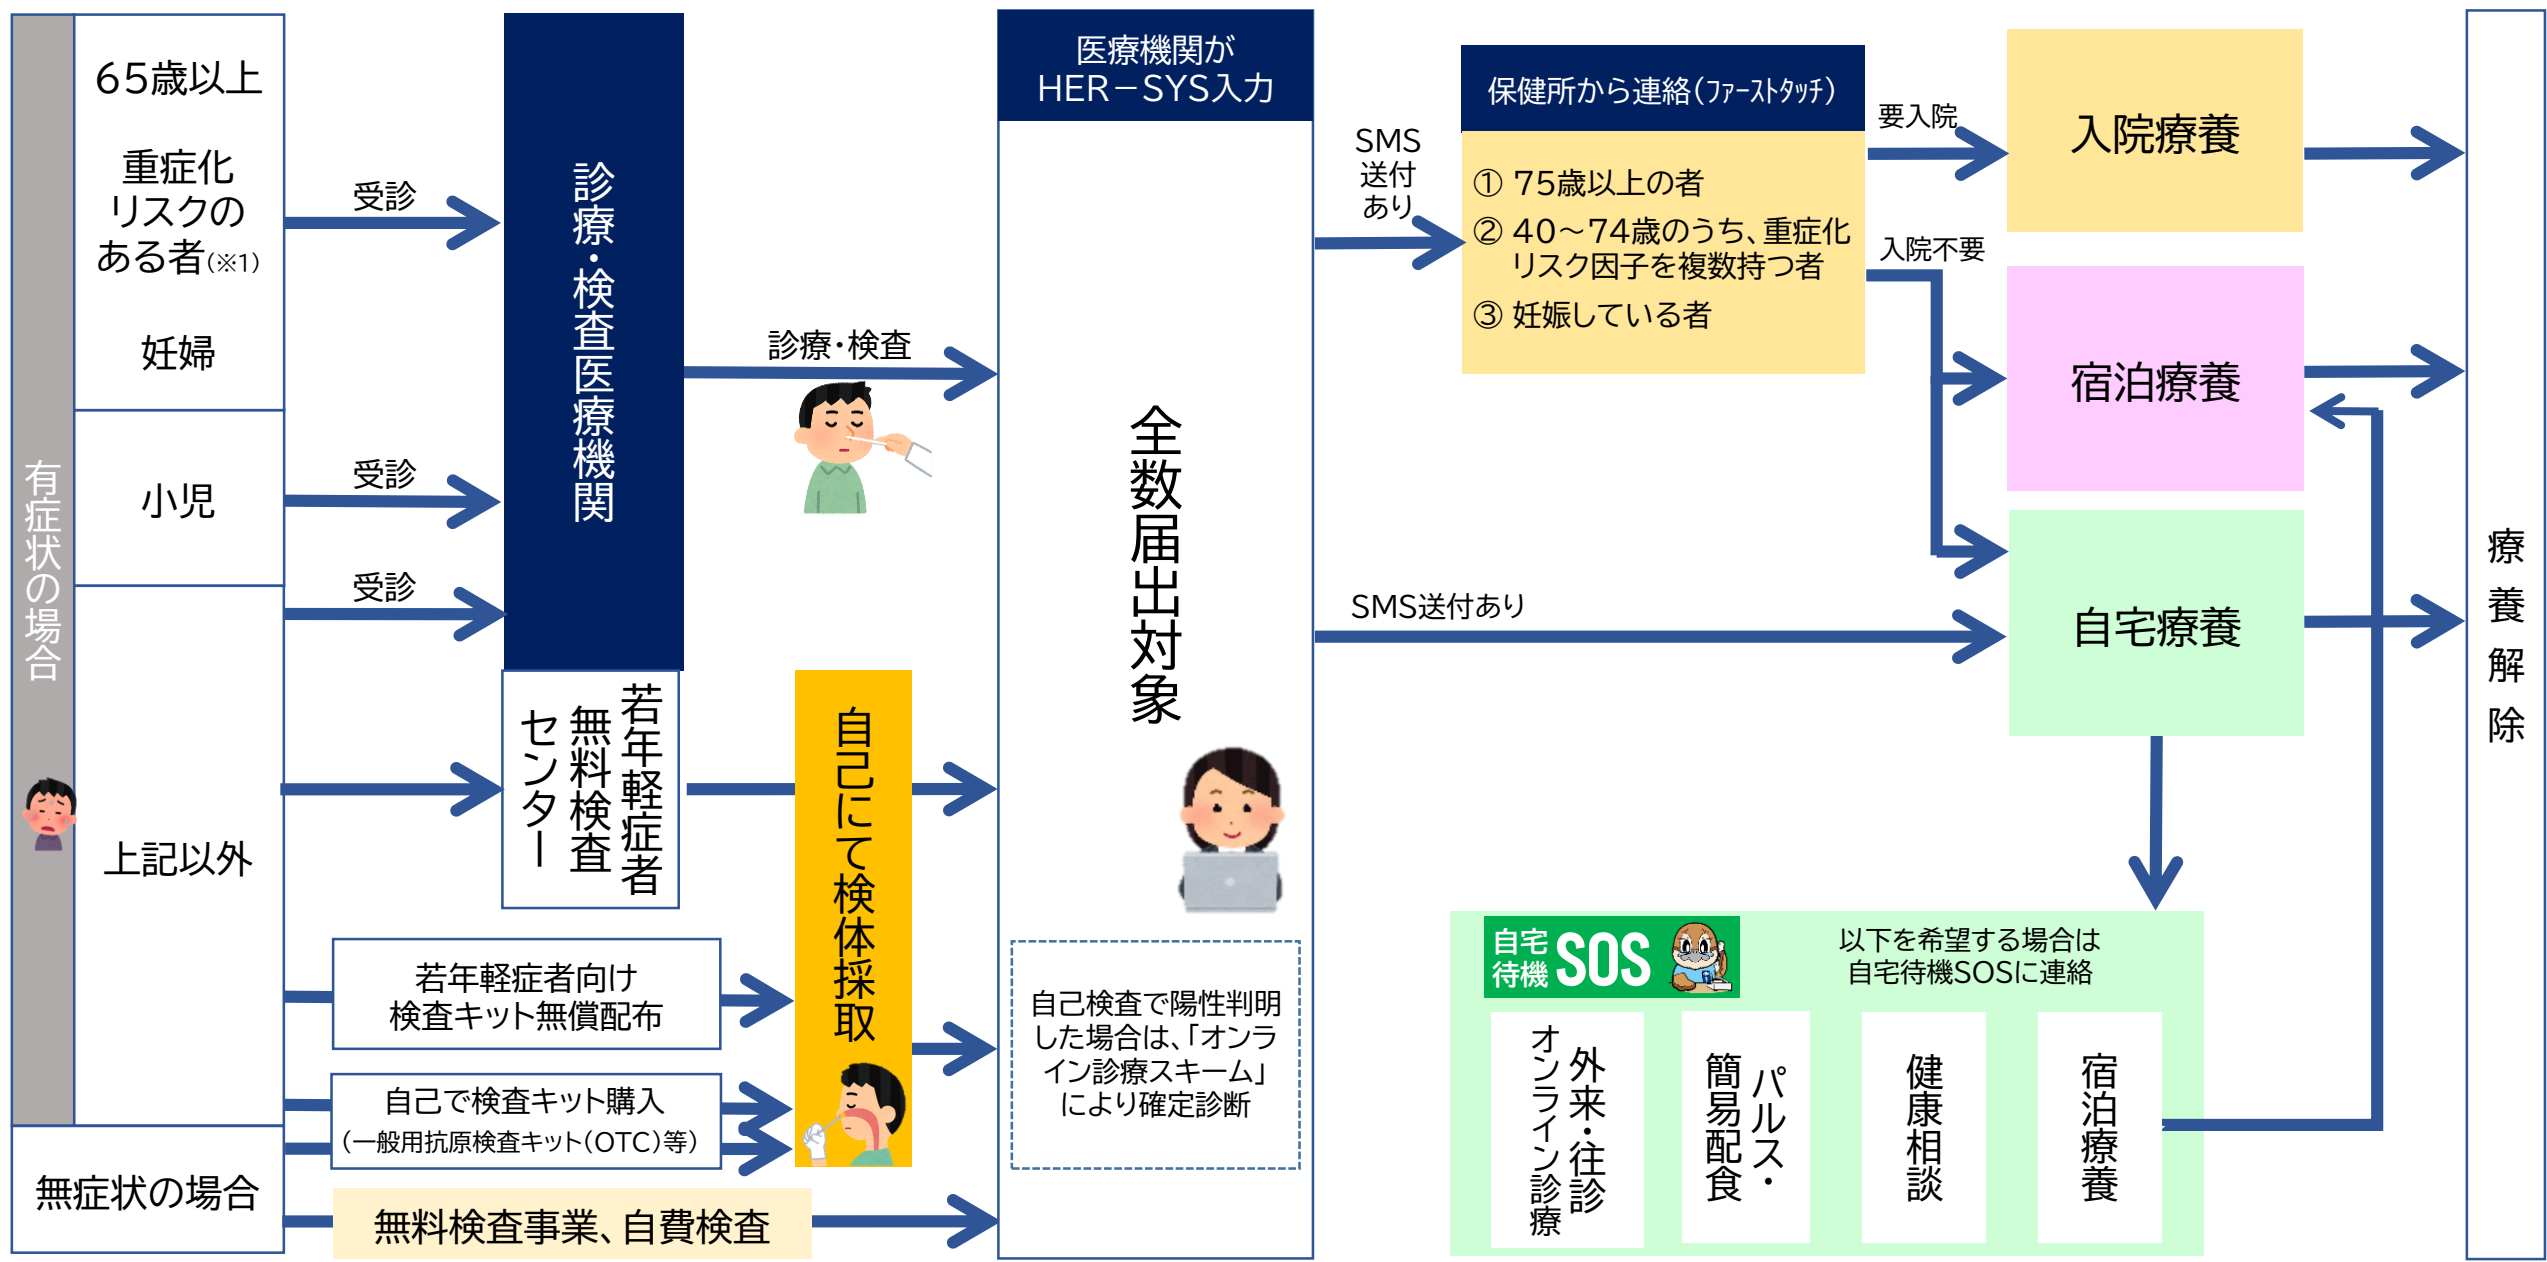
有症状の場合

65歳以上

重症化リスクのある者(※1)

妊婦

小児

上記以外

無症状の場合

受診

受診

受診

診療・検査医療機関

若年軽症者無料検査センター

若年軽症者向け検査キット無償配布

自己で検査キット購入
(一般用抗原検査キット(OTC)等)

無料検査事業、自費検査

診療・検査

自己にて検体採取

医療機関がHER－SYS入力

全数届出対象

自己検査で陽性判明した場合は、「オンライン診療スキーム」により確定診断

SMS送付あり

保健所から連絡(ファーストタッチ)

① 75歳以上の者
② 40～74歳のうち、重症化リスク因子を複数持つ者
③ 妊娠している者

要入院

入院不要

入院療養

宿泊療養

自宅療養

SMS送付あり

自宅待機SOS

以下を希望する場合は自宅待機SOSに連絡

外来・往診 オンライン診療

パルス・簡易配食

健康相談

宿泊療養

療養解除